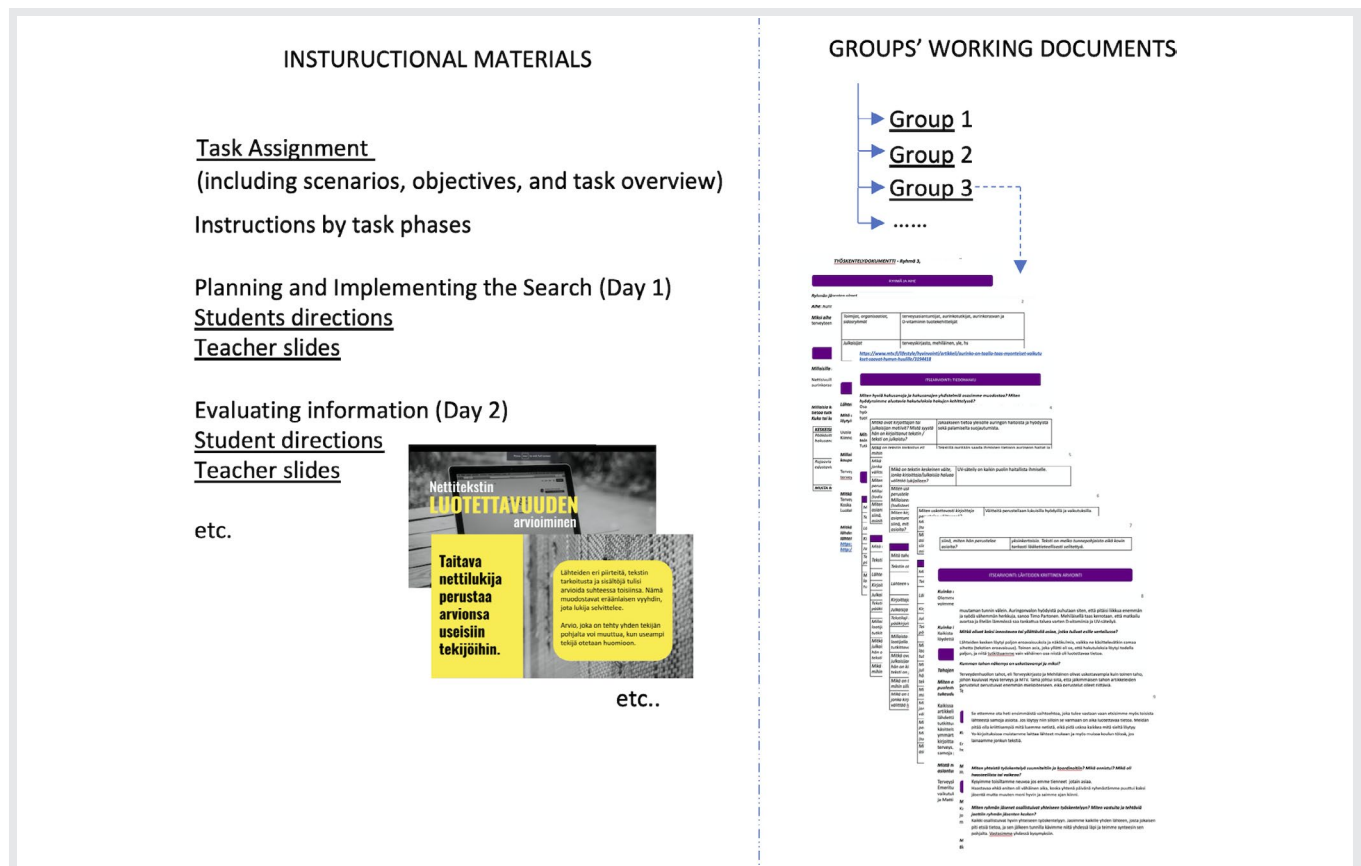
INSTURUCTIONAL MATERIALS

Task Assignment
(including scenarios, objectives, and task overview)

Instructions by task phases

Planning and Implementing the Search (Day 1)
Students directions
Teacher slides

Evaluating information (Day 2)
Student directions
Teacher slides

etc.

Nettitekstin
LUOTETTAVUUDEN
arvioiminen

Taitava nettilukija perustaa arvionsa useisiin tekijöihin.

Lähteiden eri piirteitä, tekstin tarkoitusta ja sisältöjä tulisi arvioida suhteessa toisiinsa. Nämä muodostavat eräänlaisen vyyhdin, jota lukija selvittelee.

Arvio, joka on tehty yhden tekijän pohjalta voi muuttua, kun useampi tekijä otetaan huomioon.

etc..

GROUPS' WORKING DOCUMENTS

Group 1
Group 2
Group 3
......

TYÖSKENTELYDOKUMENTTI – Ryhmä 3,

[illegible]

ITSEARVIOINTI: TYÖSKENTELY

ITSEARVIOINTI: LÄHTEIDEN KRIITTINEN ARVIOINTI

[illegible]